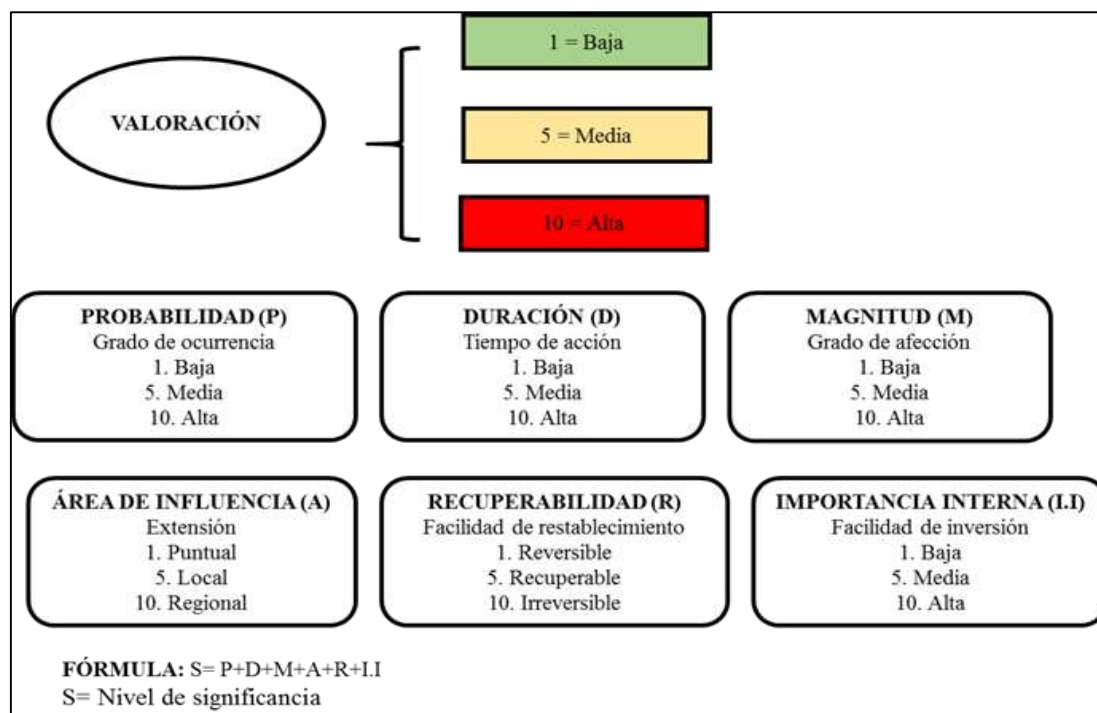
VALORACIÓN

1 = Baja

5 = Media

10 = Alta

PROBABILIDAD (P)
Grado de ocurrencia
1. Baja
5. Media
10. Alta

DURACIÓN (D)
Tiempo de acción
1. Baja
5. Media
10. Alta

MAGNITUD (M)
Grado de afección
1. Baja
5. Media
10. Alta

ÁREA DE INFLUENCIA (A)
Extensión
1. Puntual
5. Local
10. Regional

RECUPERABILIDAD (R)
Facilidad de restablecimiento
1. Reversible
5. Recuperable
10. Irreversible

IMPORTANCIA INTERNA (I.I)
Facilidad de inversión
1. Baja
5. Media
10. Alta

FÓRMULA: S= P+D+M+A+R+I.I
S= Nivel de significancia